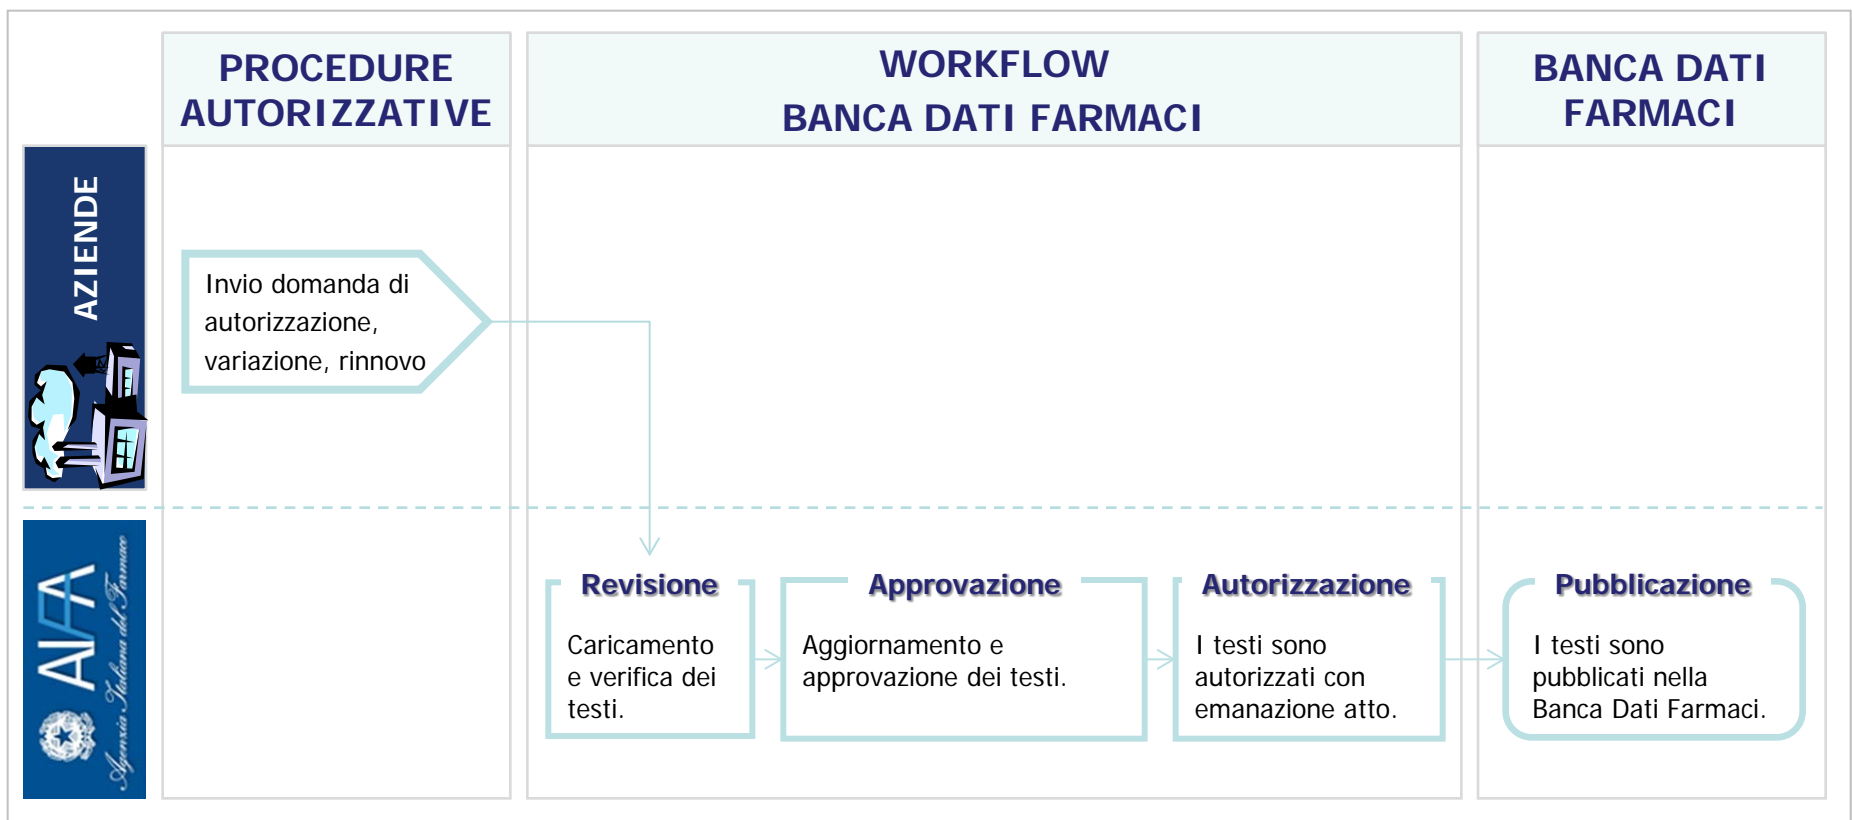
PROCEDURE AUTORIZZATIVE

WORKFLOW
BANCA DATI FARMACI

BANCA DATI FARMACI

AZIENDE

Invio domanda di autorizzazione, variazione, rinnovo

AIFA
Agenzia Italiana del Farmaco

Revisione

Caricamento e verifica dei testi.

Approvazione

Aggiornamento e approvazione dei testi.

Autorizzazione

I testi sono autorizzati con emanazione atto.

Pubblicazione

I testi sono pubblicati nella Banca Dati Farmaci.